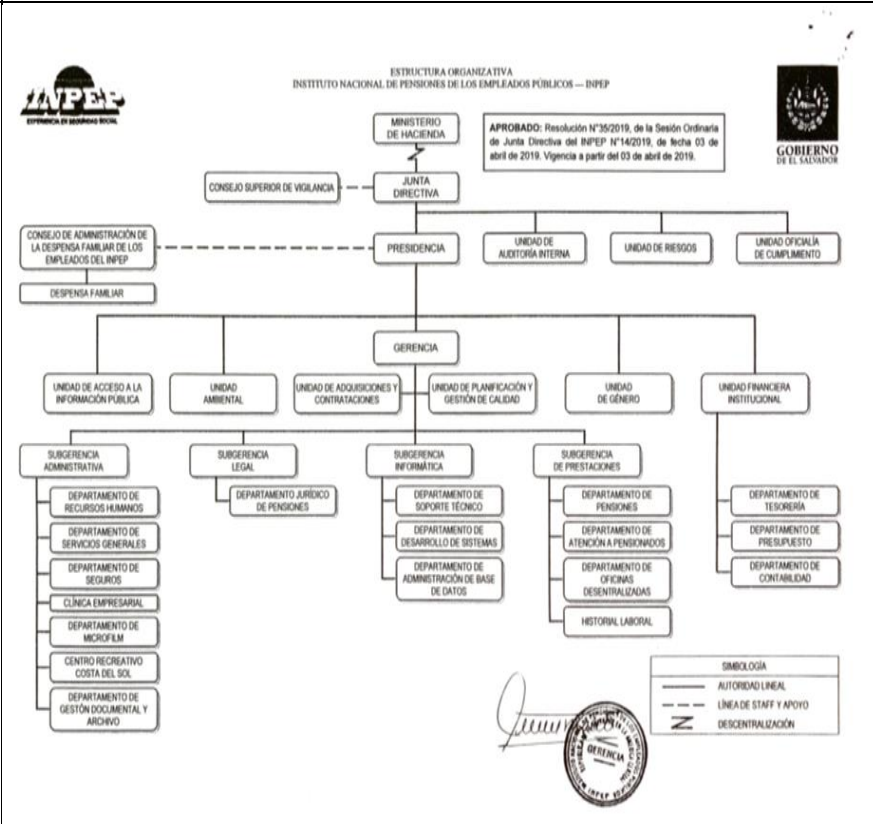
INPEP
EXPERIENCIA EN SEGURIDAD SOCIAL

ESTRUCTURA ORGANIZATIVA
INSTITUTO NACIONAL DE PENSIONES DE LOS EMPLEADOS PÚBLICOS — INPEP

GOBIERNO DE EL SALVADOR

APROBADO: Resolución N°35/2019, de la Sesión Ordinaria de Junta Directiva del INPEP N°14/2019, de fecha 03 de abril de 2019. Vigencia a partir del 03 de abril de 2019.

MINISTERIO DE HACIENDA

CONSEJO SUPERIOR DE VIGILANCIA

JUNTA DIRECTIVA

CONSEJO DE ADMINISTRACIÓN DE LA DESPENSA FAMILIAR DE LOS EMPLEADOS DEL INPEP

DESPENSA FAMILIAR

PRESIDENCIA

UNIDAD DE AUDITORÍA INTERNA

UNIDAD DE RIESGOS

UNIDAD OFICIALÍA DE CUMPLIMIENTO

GERENCIA

UNIDAD DE ACCESO A LA INFORMACIÓN PÚBLICA

UNIDAD AMBIENTAL

UNIDAD DE ADQUISICIONES Y CONTRATACIONES

UNIDAD DE PLANIFICACIÓN Y GESTIÓN DE CALIDAD

UNIDAD DE GÉNERO

UNIDAD FINANCIERA INSTITUCIONAL

SUBGERENCIA ADMINISTRATIVA

DEPARTAMENTO DE RECURSOS HUMANOS

DEPARTAMENTO DE SERVICIOS GENERALES

DEPARTAMENTO DE SEGUROS

CLÍNICA EMPRESARIAL

DEPARTAMENTO DE MICROFILM

CENTRO RECREATIVO COSTA DEL SOL

DEPARTAMENTO DE GESTIÓN DOCUMENTAL Y ARCHIVO

SUBGERENCIA LEGAL

DEPARTAMENTO JURÍDICO DE PENSIONES

SUBGERENCIA INFORMÁTICA

DEPARTAMENTO DE SOPORTE TÉCNICO

DEPARTAMENTO DE DESARROLLO DE SISTEMAS

DEPARTAMENTO DE ADMINISTRACIÓN DE BASE DE DATOS

SUBGERENCIA DE PRESTACIONES

DEPARTAMENTO DE PENSIONES

DEPARTAMENTO DE ATENCIÓN A PENSIONADOS

DEPARTAMENTO DE OFICINAS DESCENTRALIZADAS

HISTORIAL LABORAL

DEPARTAMENTO DE TESORERÍA

DEPARTAMENTO DE PRESUPUESTO

DEPARTAMENTO DE CONTABILIDAD

SIMBOLOGÍA
AUTORIDAD LINEAL
LÍNEA DE STAFF Y APOYO
DESCENTRALIZACIÓN

GERENCIA
INPEP